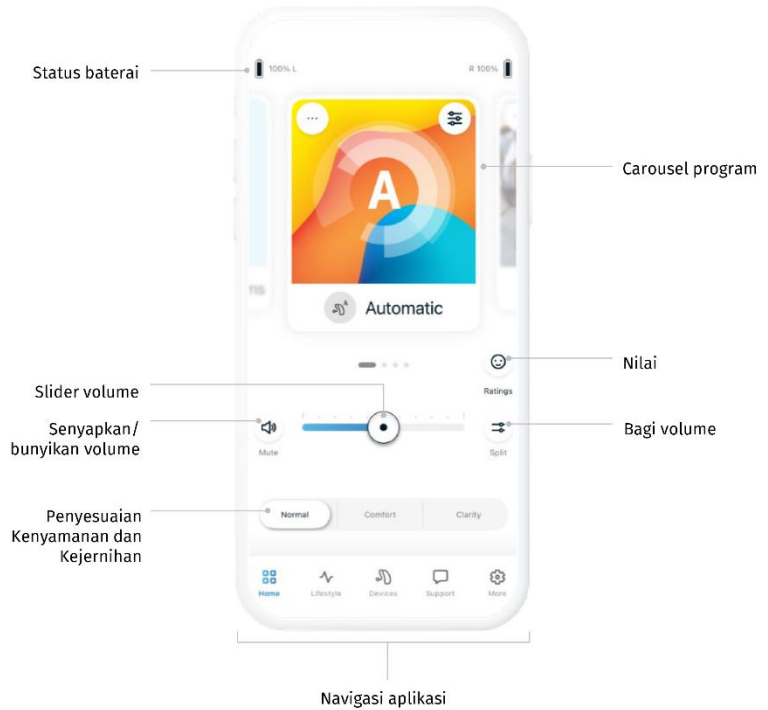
Status baterai

100% L

R 100%

...

A

Automatic

Carousel program

Nilai

Ratings

Slider volume

Senyapkan/ bunyikan volume

Mute

Split

Bagi volume

Penyesuaian Kenyamanan dan Kejernihan

Normal

Comfort

Clarity

Home

Lifestyle

Devices

Support

More

Navigasi aplikasi